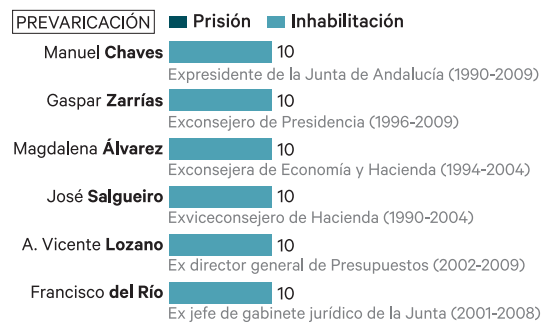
PREVARICACIÓN Prisión Inhabilitación

Manuel Chaves 10
Expresidente de la Junta de Andalucía (1990-2009)

Gaspar Zarrías 10
Exconsejero de Presidencia (1996-2009)

Magdalena Álvarez 10
Exconsejera de Economía y Hacienda (1994-2004)

José Salgueiro 10
Exviceconsejero de Hacienda (1990-2004)

A. Vicente Lozano 10
Ex director general de Presupuestos (2002-2009)

Francisco del Río 10
Ex jefe de gabinete jurídico de la Junta (2001-2008)